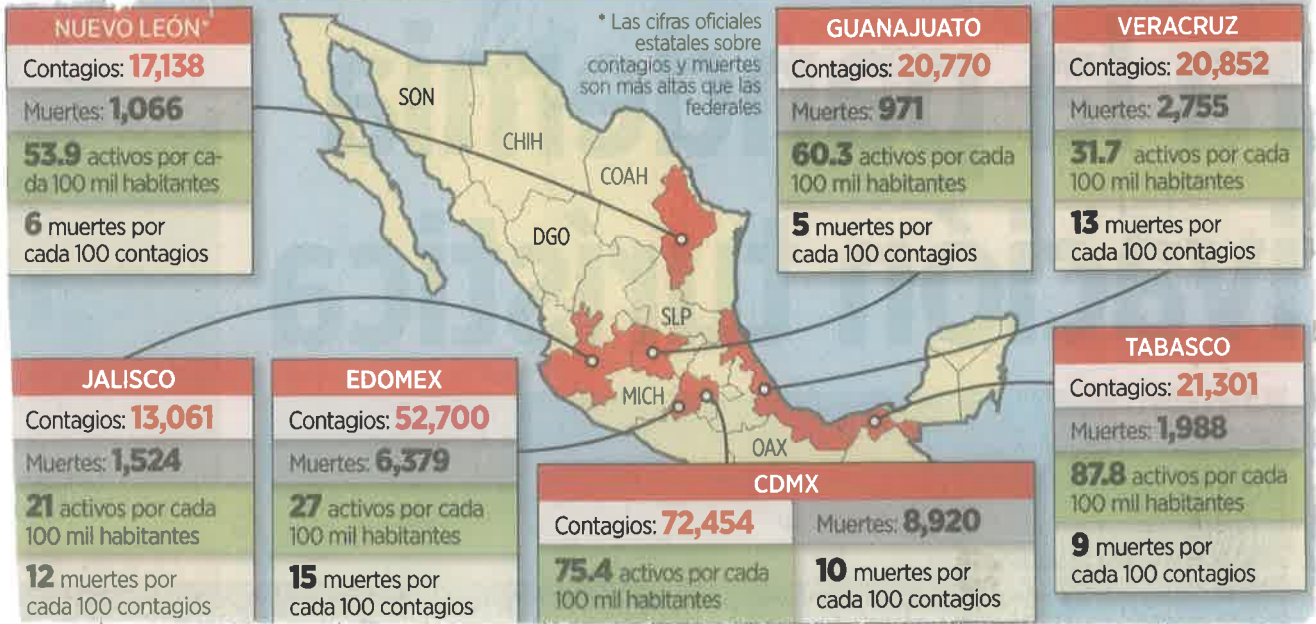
NUEVO LEÓN*
Contagios: 17,138
Muertes: 1,066
53.9 activos por cada 100 mil habitantes
6 muertes por cada 100 contagios

* Las cifras oficiales estatales sobre contagios y muertes son más altas que las federales

GUANAJUATO
Contagios: 20,770
Muertes: 971
60.3 activos por cada 100 mil habitantes
5 muertes por cada 100 contagios

VERACRUZ
Contagios: 20,852
Muertes: 2,755
31.7 activos por cada 100 mil habitantes
13 muertes por cada 100 contagios

SON
CHIH
COAH
DGO
SLP
MICH
OAX

TABASCO
Contagios: 21,301
Muertes: 1,988
87.8 activos por cada 100 mil habitantes
9 muertes por cada 100 contagios

JALISCO
Contagios: 13,061
Muertes: 1,524
21 activos por cada 100 mil habitantes
12 muertes por cada 100 contagios

EDOMEX
Contagios: 52,700
Muertes: 6,379
27 activos por cada 100 mil habitantes
15 muertes por cada 100 contagios

CDMX
Contagios: 72,454
Muertes: 8,920
75.4 activos por cada 100 mil habitantes
10 muertes por cada 100 contagios